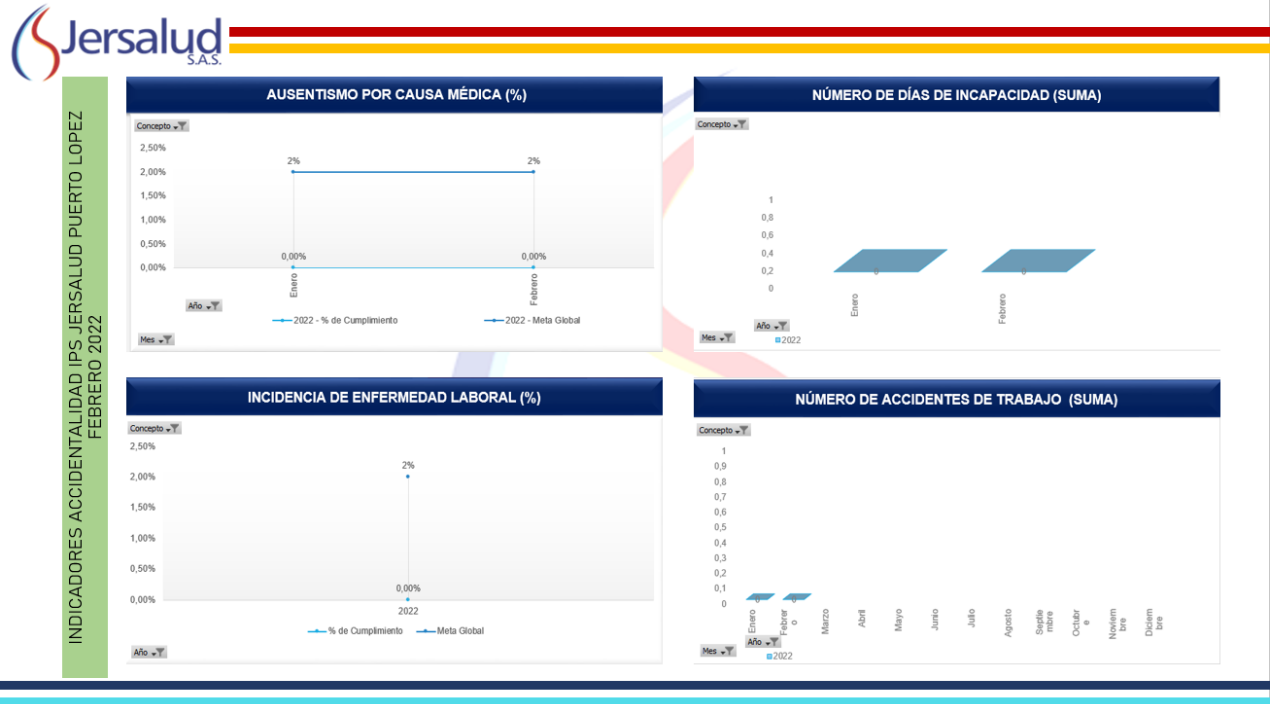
Jersalud S.A.S.

INDICADORES ACCIDENTALIDAD IPS JERSALUD PUERTO LOPEZ FEBRERO 2022

AUSENTISMO POR CAUSA MÉDICA (%)

Concepto

2,50%
2,00%
1,50%
1,00%
0,50%
0,00%

2%
2%
0,00%
0,00%

Enero
Febrero

Año

2022 - % de Cumplimiento
2022 - Meta Global

Mes

NÚMERO DE DÍAS DE INCAPACIDAD (SUMA)

Concepto

1
0,8
0,6
0,4
0,2
0

0
0

Enero
Febrero

Año

Mes

2022

INCIDENCIA DE ENFERMEDAD LABORAL (%)

Concepto

2,50%
2,00%
1,50%
1,00%
0,50%
0,00%

2%
0,00%

2022

% de Cumplimiento
Meta Global

Año

NÚMERO DE ACCIDENTES DE TRABAJO (SUMA)

Concepto

1
0,9
0,8
0,7
0,6
0,5
0,4
0,3
0,2
0,1
0

0
0

Enero
Febrero
Marzo
Abril
Mayo
Junio
Julio
Agosto
Septiembre
Octubre
Noviembre
Diciembre

Año

Mes

2022